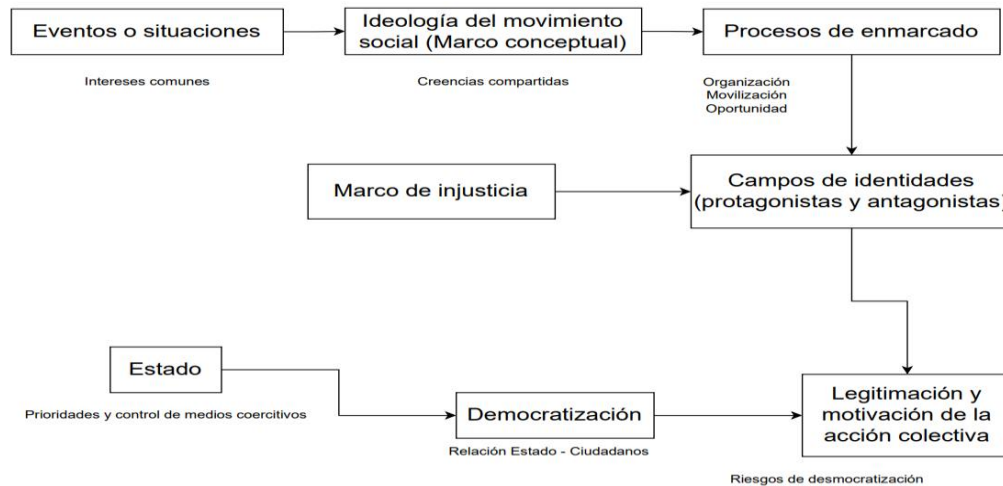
Eventos o situaciones

Intereses comunes

Ideología del movimiento social (Marco conceptual)

Creencias compartidas

Procesos de enmarcado

Organización
Movilización
Oportunidad

Marco de injusticia

Campos de identidades (protagonistas y antagonistas)

Estado

Prioridades y control de medios coercitivos

Democratización

Relación Estado - Ciudadanos

Legitimación y motivación de la acción colectiva

Riesgos de desmocratización